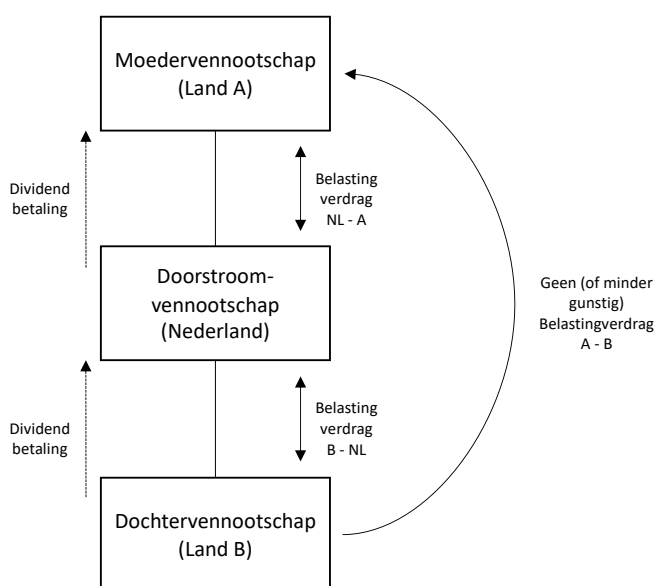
Moedervennootschap
(Land A)

Dividend betaling

Belasting verdrag NL - A

Doorstroom-vennootschap
(Nederland)

Geen (of minder gunstig) Belastingverdrag A - B

Dividend betaling

Belasting verdrag B - NL

Dochtervennootschap
(Land B)